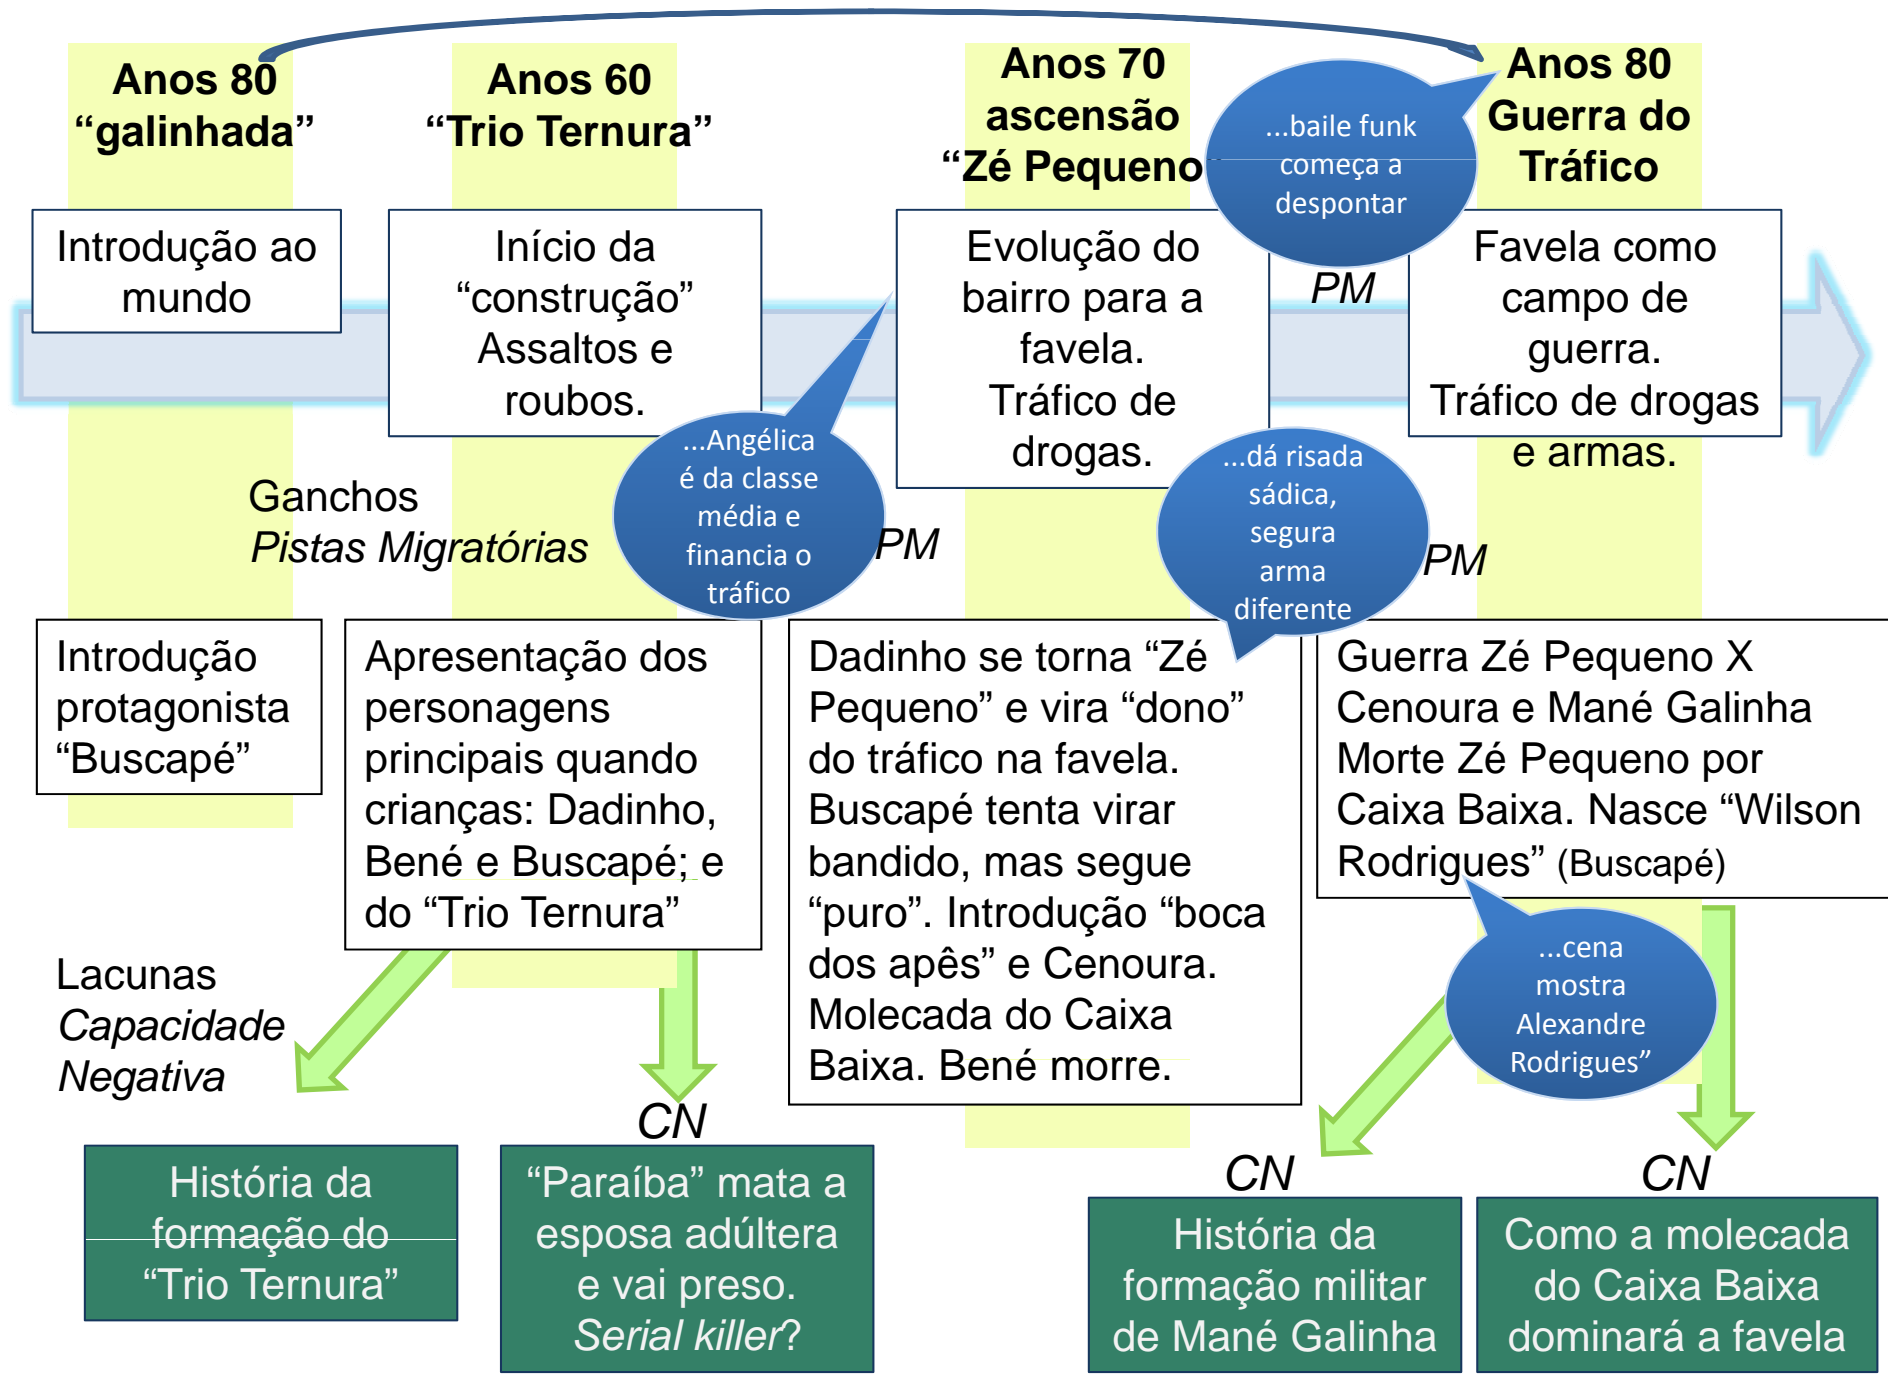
Anos 80
"galinhada"

Anos 60
"Trio Ternura"

Anos 70
ascensão
"Zé Pequeno

...baile funk começa a despontar

Anos 80
Guerra do
Tráfico

Introdução ao mundo

Início da "construção" Assaltos e roubos.

Evolução do bairro para a favela. Tráfico de drogas.

PM

Favela como campo de guerra. Tráfico de drogas e armas.

Ganchos
*Pistas Migratórias*

...Angélica é da classe média e financia o tráfico

PM

...dá risada sádica, segura arma diferente

PM

Introdução protagonista "Buscapé"

Apresentação dos personagens principais quando crianças: Dadinho, Bené e Buscapé; e do "Trio Ternura"

Dadinho se torna "Zé Pequeno" e vira "dono" do tráfico na favela. Buscapé tenta virar bandido, mas segue "puro". Introdução "boca dos apês" e Cenoura. Molecada do Caixa Baixa. Bené morre.

Guerra Zé Pequeno X Cenoura e Mané Galinha Morte Zé Pequeno por Caixa Baixa. Nasce "Wilson Rodrigues" (Buscapé)

Lacunas
*Capacidade Negativa*

...cena mostra Alexandre Rodrigues"

CN

CN

CN

História da formação do "Trio Ternura"

"Paraíba" mata a esposa adúltera e vai preso. *Serial killer*?

História da formação militar de Mané Galinha

Como a molecada do Caixa Baixa dominará a favela